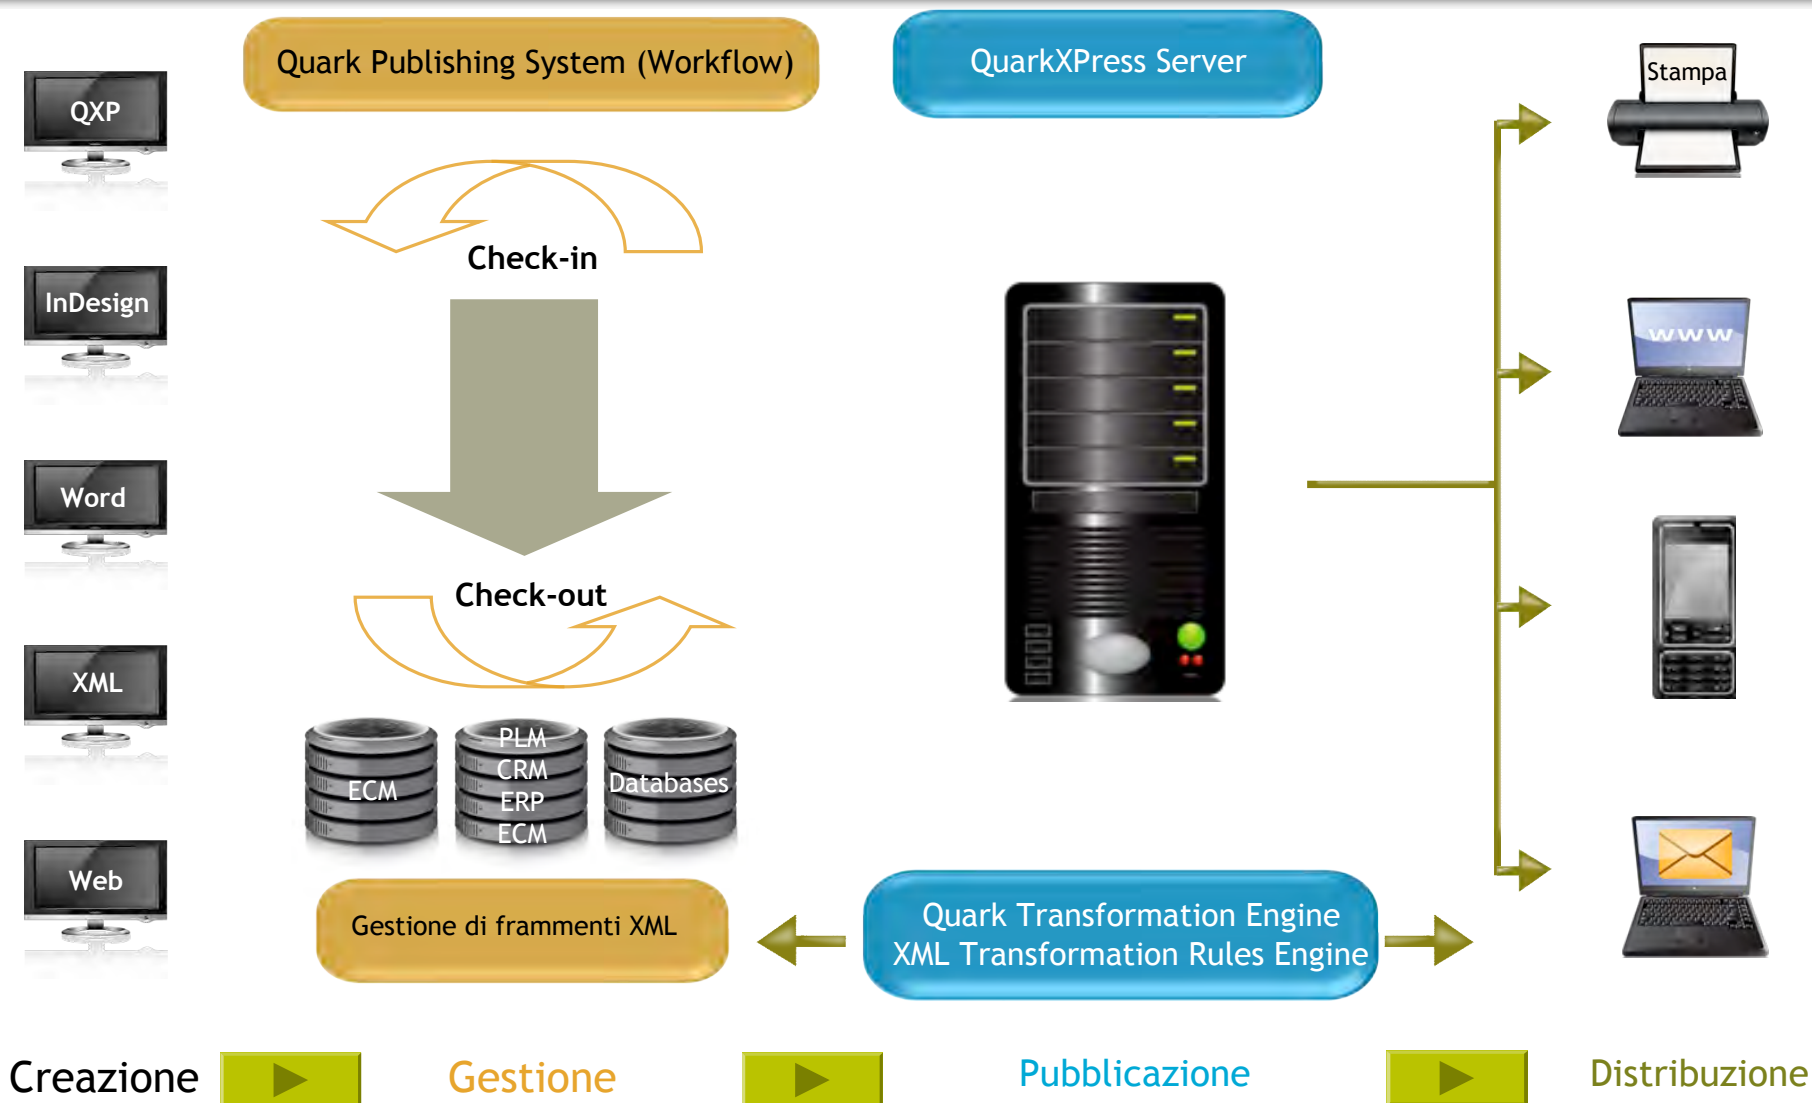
QXP

InDesign

Word

XML

Web

Quark Publishing System (Workflow)

Check-in

Check-out

ECM

PLM
CRM
ERP
ECM

Databases

Gestione di frammenti XML

QuarkXPress Server

Quark Transformation Engine
XML Transformation Rules Engine

Stampa

www

Creazione

Gestione

Pubblicazione

Distribuzione